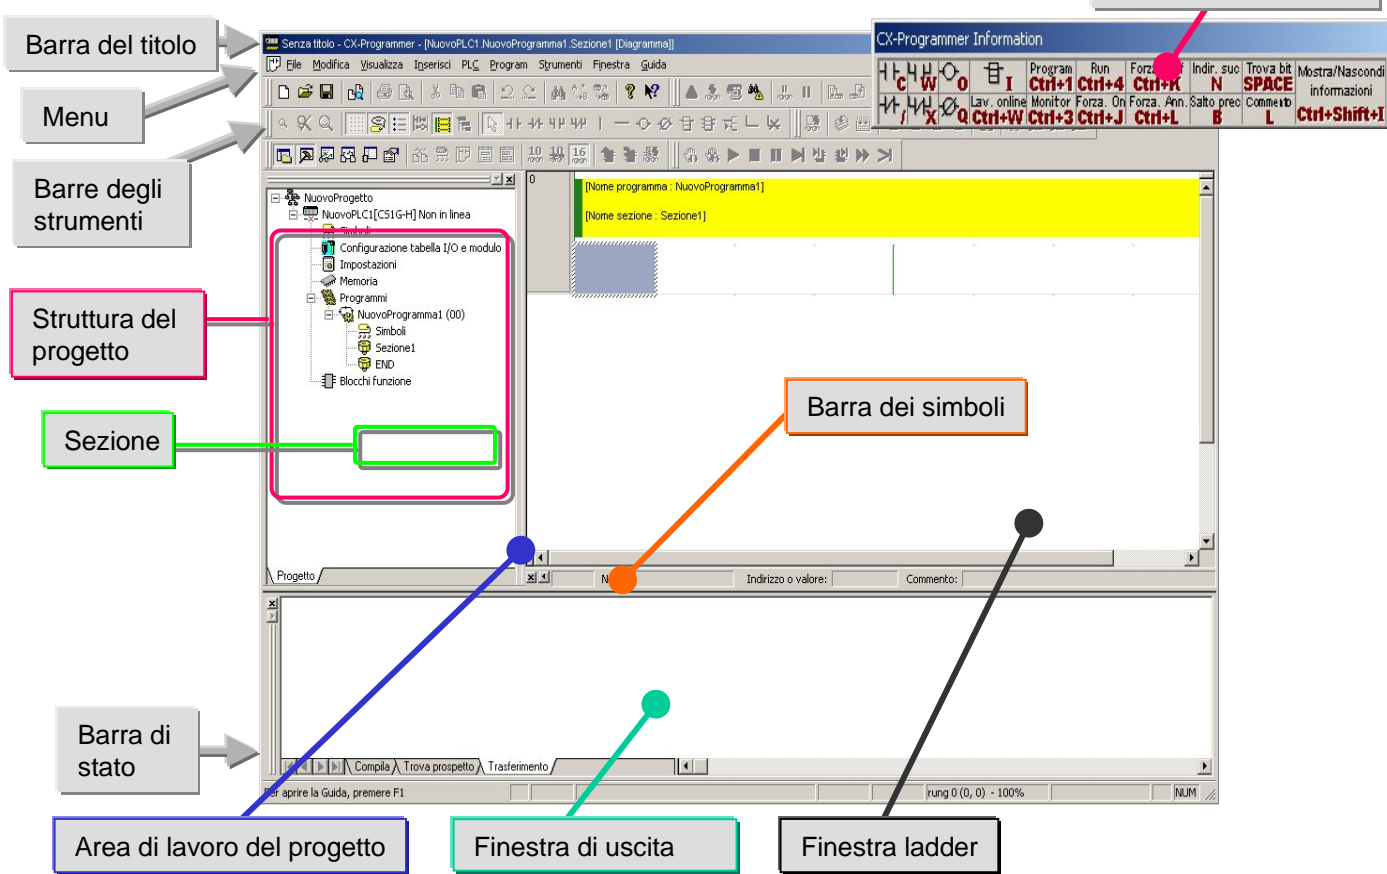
Barra del titolo

Menu

Barre degli strumenti

Struttura del progetto

Sezione

Barra dei simboli

Barra di stato

Area di lavoro del progetto

Finestra di uscita

Finestra ladder

Senza titolo - CX-Programmer - [NuovoPLC1.NuovoProgramma1.Sezione1 [Diagramma]]

File Modifica Visualizza Inserisci PLC Program Strumenti Finestra Guida

CX-Programmer Information

| C | W | O | I | Program Ctrl+1 | Run Ctrl+4 | Forz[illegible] Ctrl+K | Indir. suc N | Trova bit SPACE | Mostra/Nascondi informazioni |
|---|---|---|---|---|---|---|---|---|---|
| / | X | Q | | Lav. online Ctrl+W | Monitor Ctrl+3 | Forza. On Ctrl+J | Forza. Ann. Ctrl+L | Salto prec B | Commento L | Ctrl+Shift+I |

NuovoProgetto
NuovoPLC1[CS1G-H] Non in linea
Simboli
Configurazione tabella I/O e modulo
Impostazioni
Memoria
Programmi
NuovoProgramma1 (00)
Simboli
Sezione1
END
Blocchi funzione

Progetto

0
[Nome programma : NuovoProgramma1]
[Nome sezione : Sezione1]

N
Indirizzo o valore:
Commento:

Compila Trova prospetto Trasferimento

Per aprire la Guida, premere F1
rung 0 (0, 0) - 100%
NUM